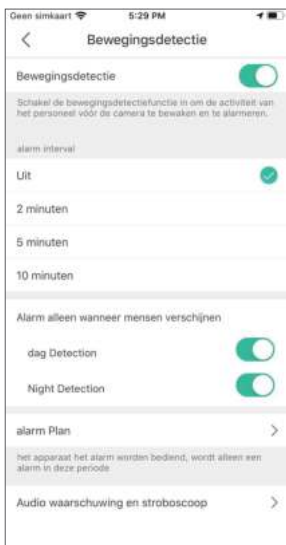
Geen simkaart 5:29 PM

<

Bewegingsdetectie

Bewegingsdetectie

Schakel de bewegingsdetectiefunctie in om de activiteit van het personeel vóór de camera te bewaken en te alarmeren.

alarm interval

Uit

2 minuten

5 minuten

10 minuten

Alarm alleen wanneer mensen verschijnen

dag Detection

Night Detection

alarm Plan

het apparaat het alarm worden bediend, wordt alleen een alarm in deze periode

Audio waarschuwing en stroboscoop